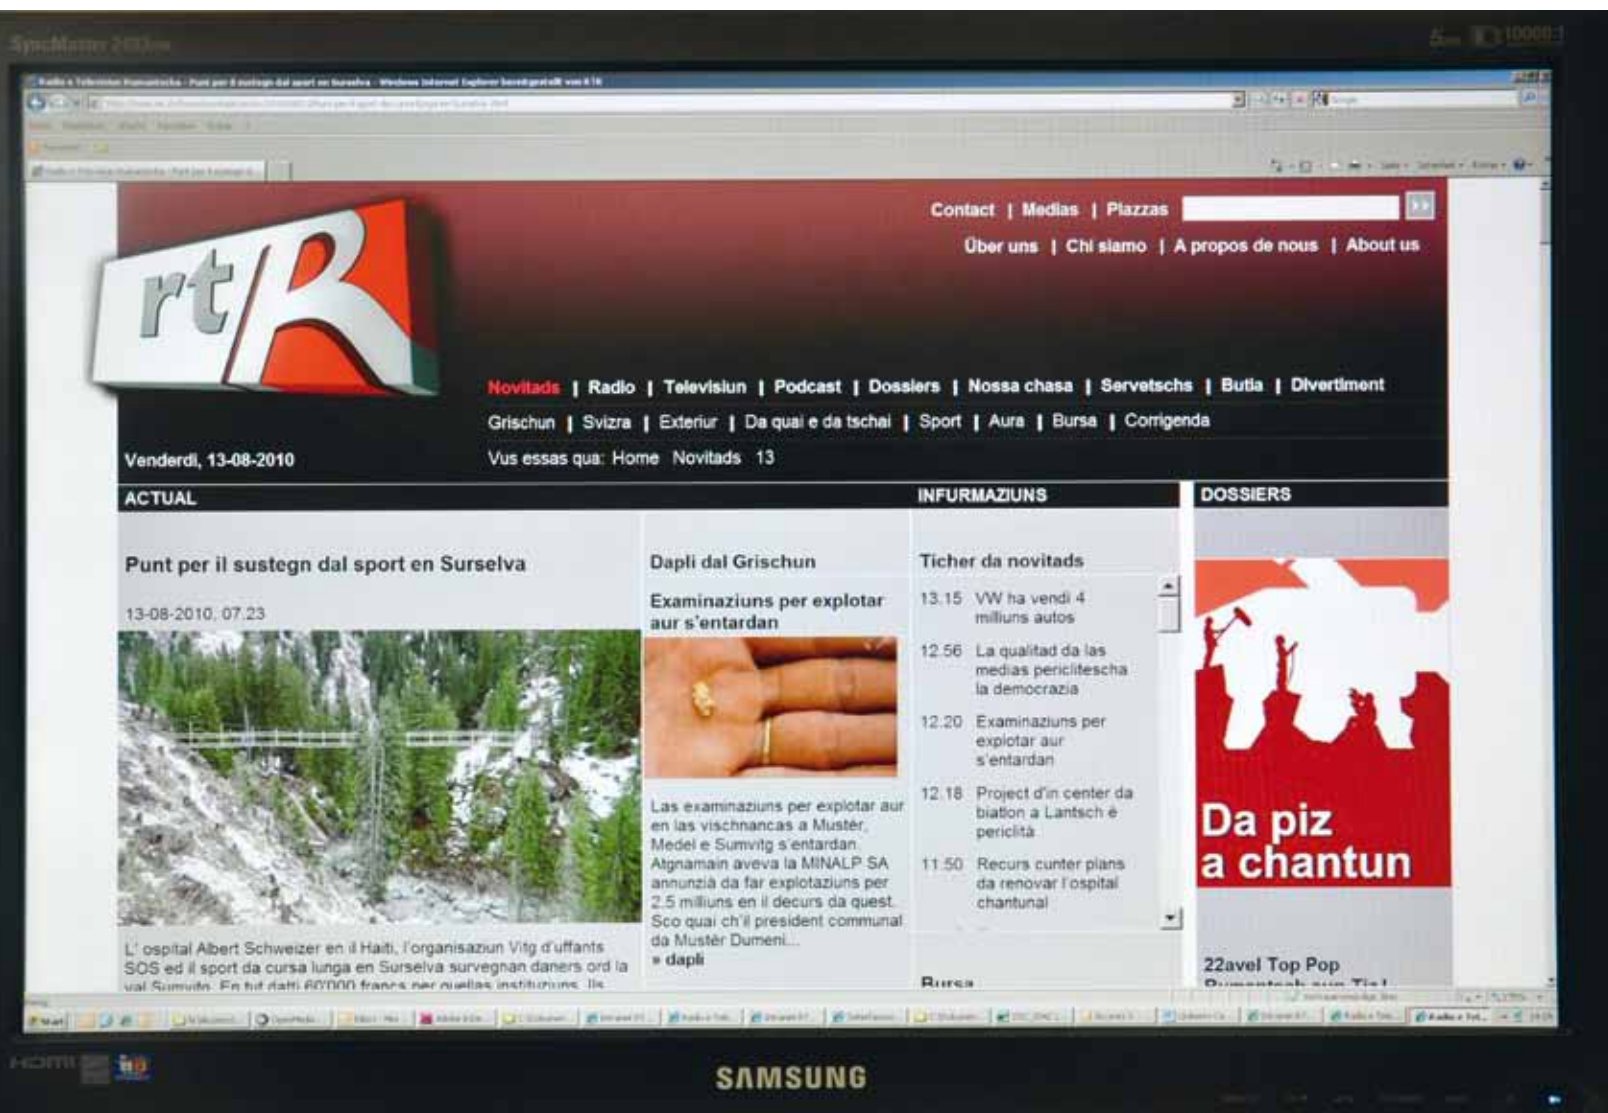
SyncMaster 2493HM

Radio e Televisiun Rumantscha - Punt per il sustegn dal sport en Surselva - Windows Internet Explorer bereitgestellt von RTR

rtR

Contact | Medias | Plazzas

Über uns | Chi siamo | A propos de nous | About us

Novitads | Radio | Televisiun | Podcast | Dossiers | Nossa chasa | Servetschs | Butia | Divertiment

Grischun | Svizra | Exteriur | Da quai e da tschai | Sport | Aura | Bursa | Corrigenda

Venderdi, 13-08-2010

Vus essas qua: Home Novitads 13

ACTUAL

Punt per il sustegn dal sport en Surselva

13-08-2010, 07.23

L' ospital Albert Schweizer en il Haiti, l'organisaziun Vitg d'uffants SOS ed il sport da cursa lunga en Surselva survegnan daners ord la val Sumvitg. En tut datti 60'000 francs per quellas instituziuns. Ils

Dapli dal Grischun

Examinaziuns per explotar aur s'entardan

Las examinaziuns per explotar aur en las vischnancas a Mustér, Medel e Sumvitg s'entardan. Atgnamain aveva la MINALP SA annunzià da far explotaziuns per 2.5 milliuns en il decurs da quest. Sco quai ch'il president communal da Mustér Dumeni...
» dapli

INFURMAZIUNS

Ticher da novitads

13.15 VW ha vendì 4 milliuns autos

12.56 La qualitad da las medias periclitescha la democrazia

12.20 Examinaziuns per explotar aur s'entardan

12.18 Project d'in center da biation a Lantsch è periclità

11.50 Recurs cunter plans da renovar l'ospital chantunal

Bursa

DOSSIERS

Da piz a chantun

22avel Top Pop

SAMSUNG